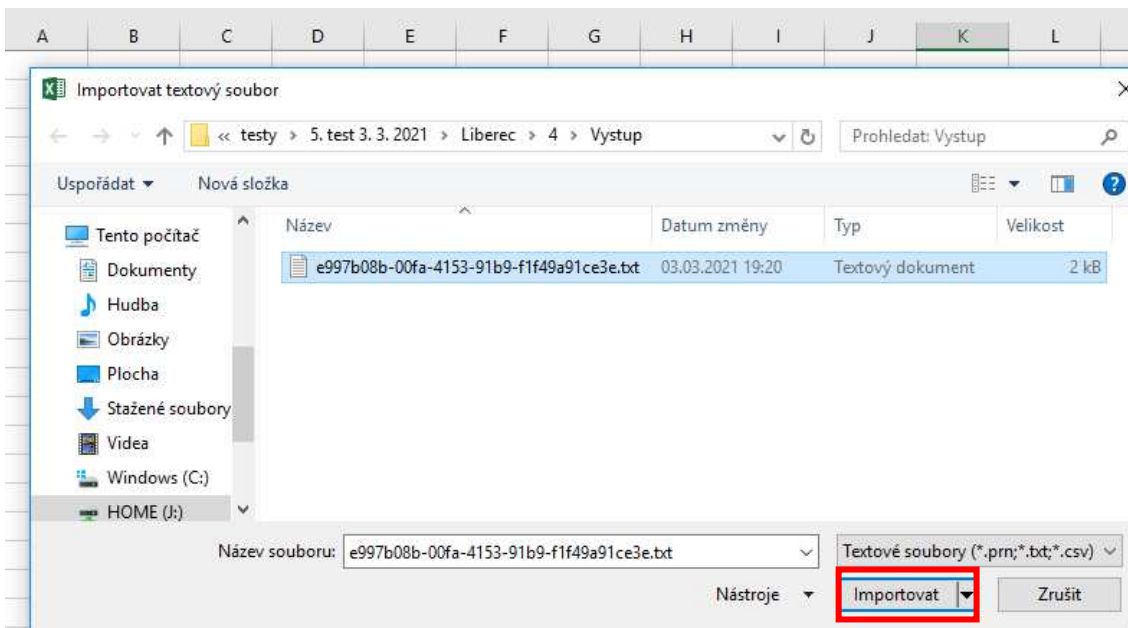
A B C D E F G H I J K L

Importovat textový soubor

« testy › 5. test 3. 3. 2021 › Liberec › 4 › Vystup

Prohledat: Vystup

Uspořádat ▾ Nová složka

Tento počítač
Dokumenty
Hudba
Obrázky
Plocha
Stažené soubory
Videa
Windows (C:)
HOME (J:)

| Název | Datum změny | Typ | Velikost |
|---|---|---|---|
| e997b08b-00fa-4153-91b9-f1f49a91ce3e.txt | 03.03.2021 19:20 | Textový dokument | 2 kB |

Název souboru: e997b08b-00fa-4153-91b9-f1f49a91ce3e.txt

Textové soubory (*.prn;*.txt;*.csv)

Nástroje ▾

Importovat

Zrušit